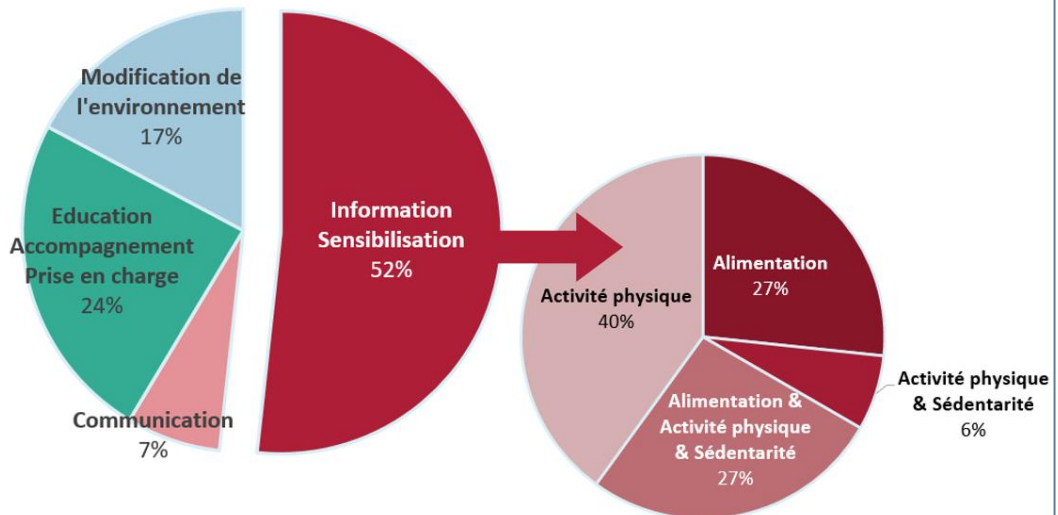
Modification de l'environnement
17%

Education
Accompagnement
Prise en charge
24%

Communication
7%

Information
Sensibilisation
52%

Activité physique
40%

Alimentation
27%

Activité physique & Sédentarité
6%

Alimentation & Activité physique & Sédentarité
27%